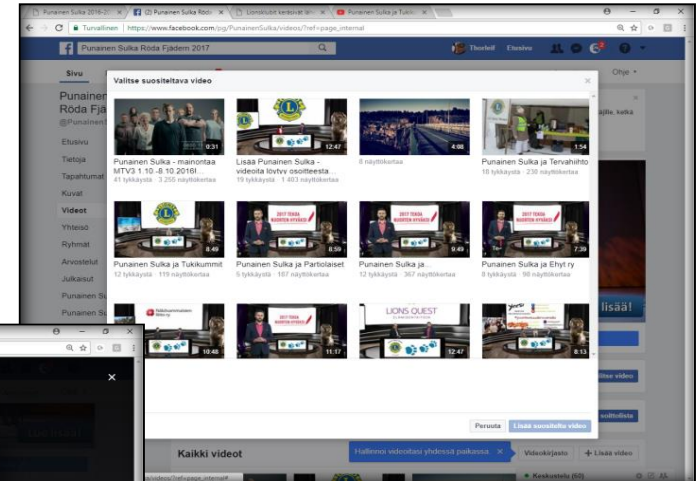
Punainen Sulka 2016-2017 ×
(2) Punainen Sulka Röda ×
Lionsklubit keräsivät läh ×
Punainen Sulka ja Tukir ×

Turvallinen | https://www.facebook.com/pg/PunainenSulka/videos/?ref=page_internal

Punainen Sulka Röda Fjädern 2017

Thorleif Etusivu

Sivu

Ohje

Punainen Röda Fjä @PunainenS

Etusivu
Tietoja
Tapahtumat
Kuvat
Videot
Yhteisö
Ryhmät
Arvostelut
Julkaisut
Punainen Su
Punainen Su

sijaa, keiká

Valitse suositeltava video

0:31
Punainen Sulka - mainontaa MTV3 1.10.-8.10.2016!...
41 tykkäystä · 3 256 näyttökertaa

12:47
Lisää Punainen Sulka -videoita löytyy osoitteesta...
19 tykkäystä · 1 403 näyttökertaa

4:08
8 näyttökertaa

1:54
Punainen Sulka ja Tervahiihto
18 tykkäystä · 230 näyttökertaa

8:49
Punainen Sulka ja Tukikummit
12 tykkäystä · 119 näyttökertaa

2017 TEKOJA NUORTEN HYVÄKSI
8:59
Punainen Sulka ja Partiolaiset
5 tykkäystä · 187 näyttökertaa

2017 TEKOJA NUORTEN HYVÄKSI
9:49
Punainen Sulka ja
12 tykkäystä · 367 näyttökertaa

2017 TEKOJA NUORTEN HYVÄKSI
7:39
Punainen Sulka ja Ehyt ry
8 tykkäystä · 96 näyttökertaa

10:48

11:17

LIONS QUEST
12:47

8:13

lisää!

Peruuta
Lisää suositeltu video

Kaikki videot

Hallinnoi videoitasi yhdessä paikassa. ×

Videokirjasto
+ Lisää video

Keskustelu (60)